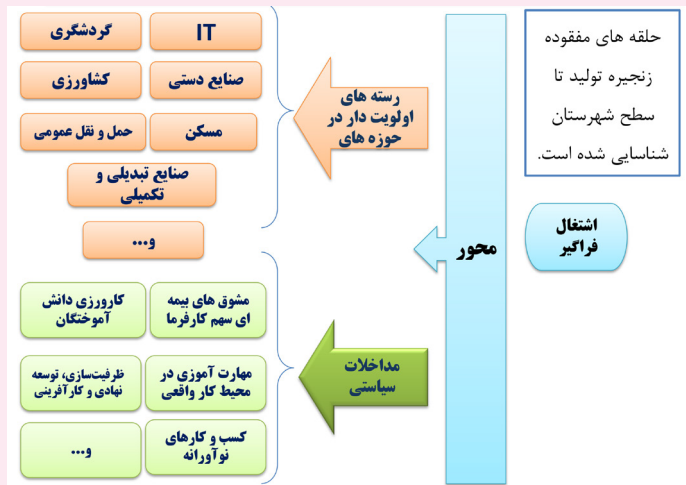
حلقه های مفقوده زنجیره تولید تا سطح شهرستان شناسایی شده است.

اشتغال فراگیر

محور

رسته های اولویت دار در حوزه های

IT

گردشگری

صنایع دستی

کشاورزی

مسکن

حمل و نقل عمومی

صنایع تبدیلی و تکمیلی

و...

مداخلات سیاستی

مشوق های بیمه ای سهم کارفرما

کارورزی دانش آموختگان

مهارت آموزی در محیط کار واقعی

ظرفیت‌سازی، توسعه نهادی و کارآفرینی

کسب و کارهای نوآورانه

و...